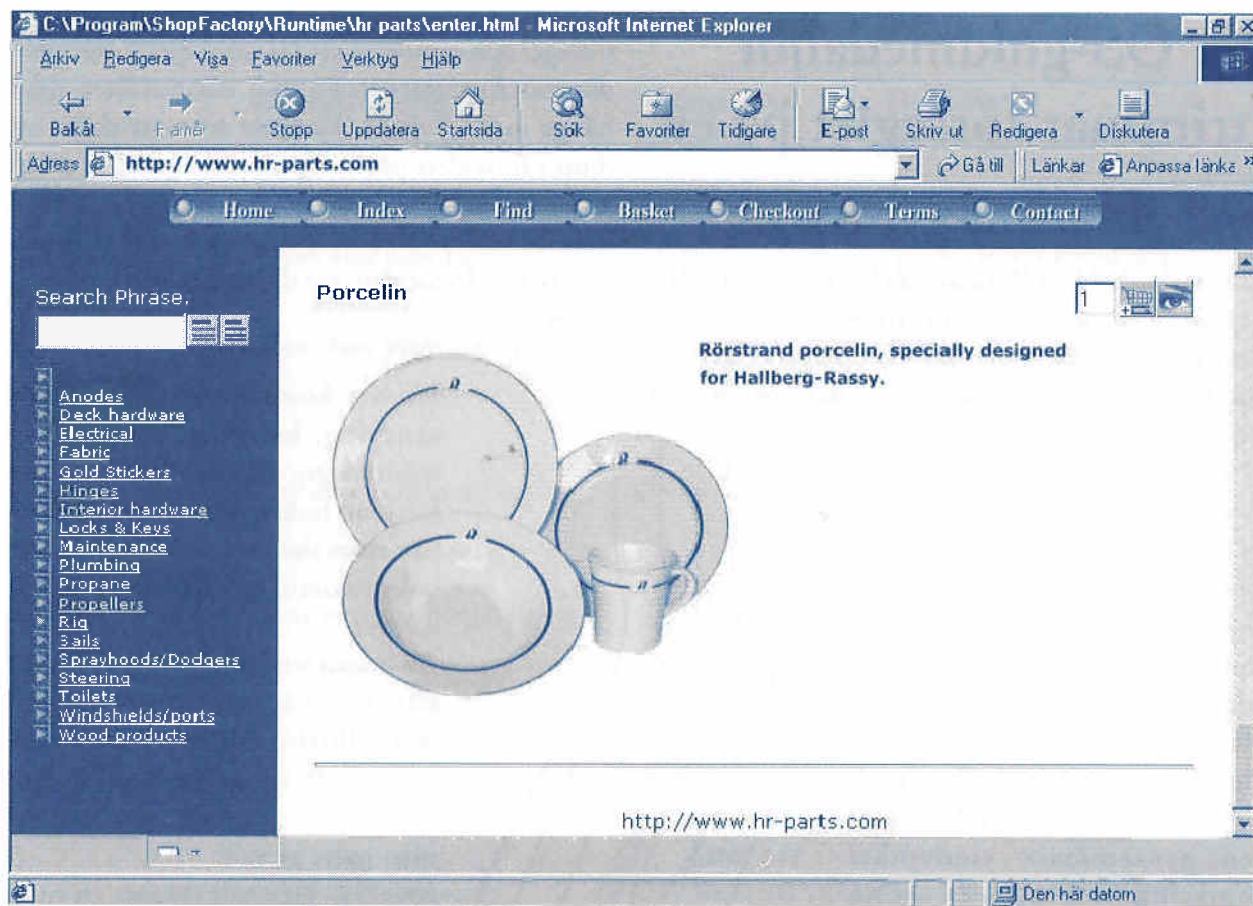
C:\Program\ShopFactory\Runtime\hr parts\enter.html - Microsoft Internet Explorer

Arkiv Redigera Visa Favoriter Verktyg Hjälp

Bakåt Framåt Stopp Uppdatera Startsida Sök Favoriter Tidigare E-post Skriv ut Redigera Diskutera

Adress http://www.hr-parts.com Gå till Länkar Anpassa länka

Home Index Find Basket Checkout Terms Contact

Search Phrase.

Anodes
Deck hardware
Electrical
Fabric
Gold Stickers
Hinges
Interior hardware
Locks & Keys
Maintenance
Plumbing
Propane
Propellers
Rig
Sails
Sprayhoods/Dodgers
Steering
Toilets
Windshields/ports
Wood products

Porcelin

1

Rörstrand porcelin, specially designed for Hallberg-Rassy.

http://www.hr-parts.com

Den här datorn